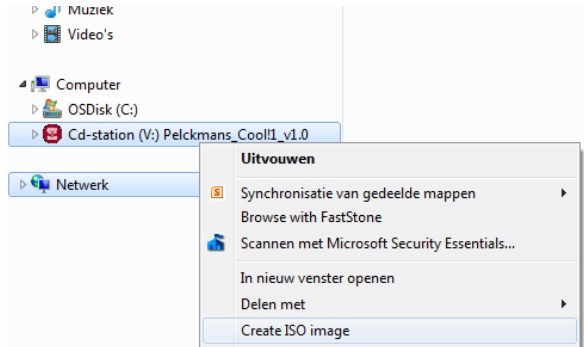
Muziek
Video's

Computer
OSDisk (C:)
Cd-station (V:) Pelckmans_Cool!1_v1.0

Netwerk

Uitvouwen
Synchronisatie van gedeelde mappen
Browse with FastStone
Scannen met Microsoft Security Essentials...
In nieuw venster openen
Delen met
Create ISO image